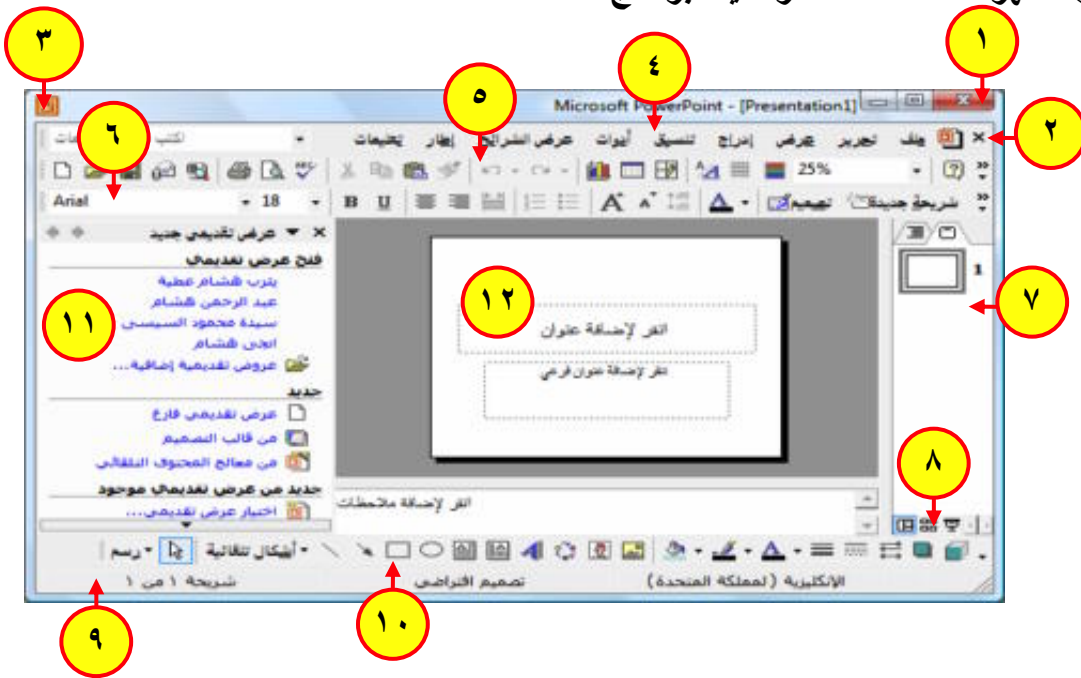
٣ ١ ٥ ٤ ٢ ٦ ٧ ١٢ ١١ ٨ ٩ ١٠

Microsoft PowerPoint - [Presentation1]

ملف تحرير عرض إدراج تنسيق أدوات عرض الشرائح إطار تعليمات

اكتب سؤالاً

25%

Arial 18 B U

شريحة جديدة تصميم

عرض تقديمي جديد

فتح عرض تقديمي

يترب هشام عطية
عبد الرحمن هشام
سيدة محمود السيسي
ابجي هشام
عروض تقديمية إضافية...

جديد

عرض تقديمي فارغ
من قالب التصميم
من معالج المحتوى التلقائي

جديد من عرض تقديمي موجود

اختيار عرض تقديمي...

انقر لإضافة عنوان

انقر لإضافة عنوان فرعي

انقر لإضافة ملاحظات

1

رسم أشكال تلقائية

شريحة ١ من ١ تصميم افتراضي الإنكليزية (المملكة المتحدة)